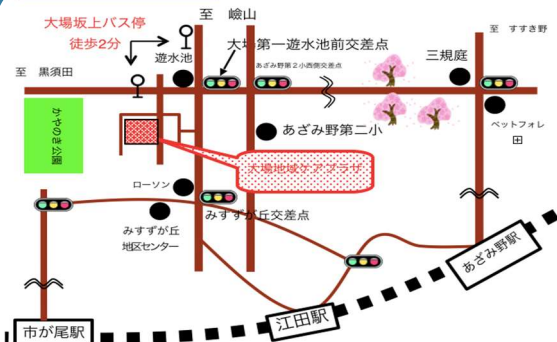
大場坂上バス停
徒歩2分

至　峻山

至　すすき野

遊水池

大場第一遊水池前交差点

三規庭

至　黒須田

あざみ野第２小西側交差点

かやのき公園

あざみ野第二小

ペットフォレ

大場地域ケアプラザ

ローソン

みすずが丘交差点

みすずが丘
地区センター

あざみ野駅

江田駅

市が尾駅